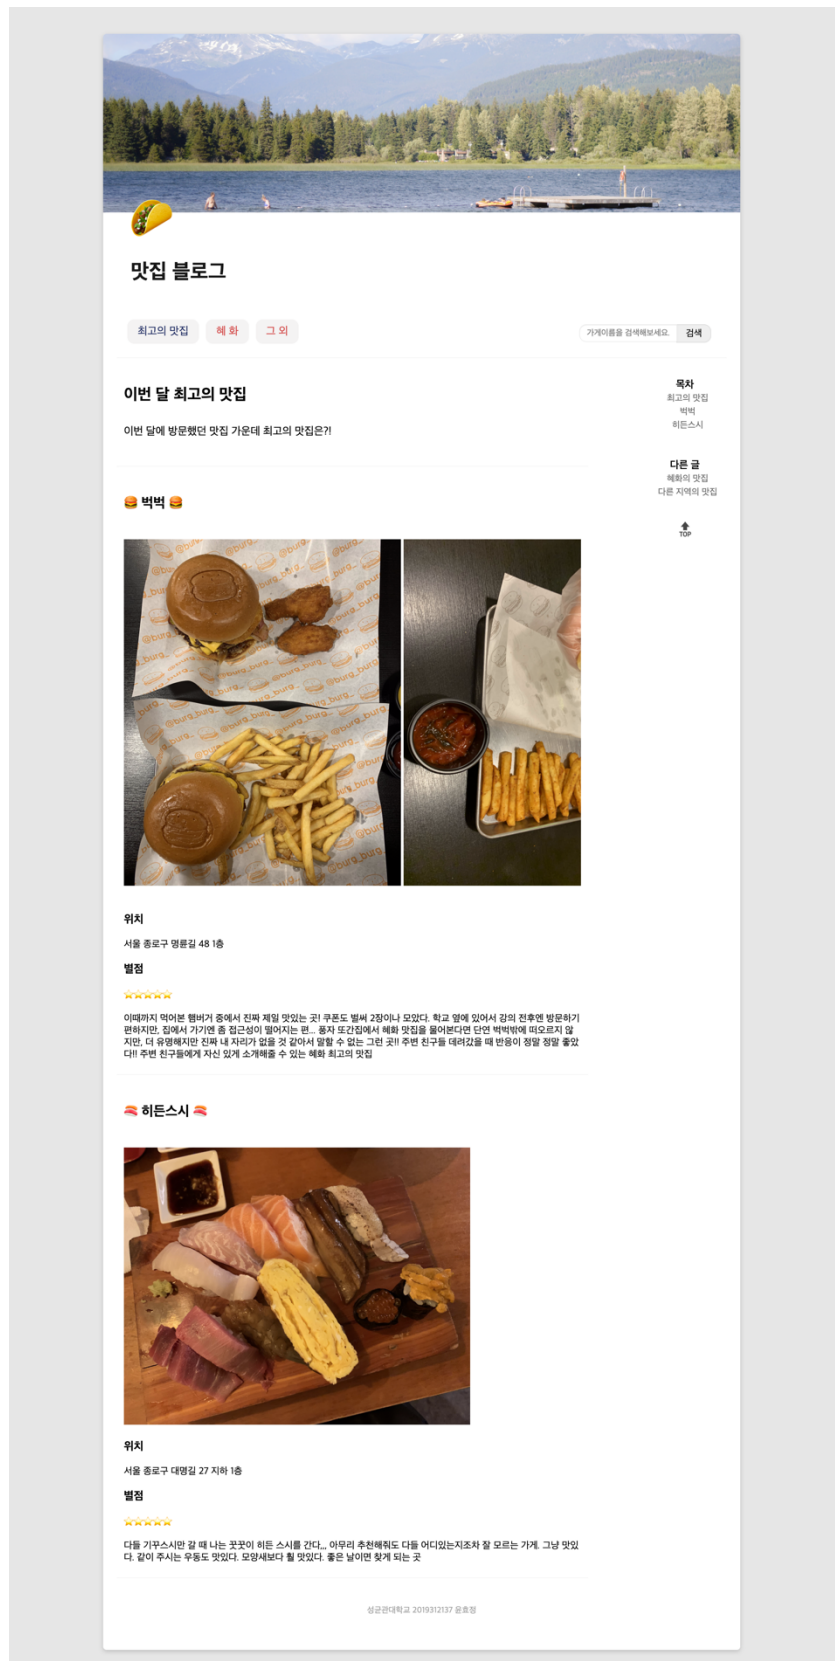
🌮

맛집 블로그

최고의 맛집 혜화 그 외

가게이름을 검색해보세요. 검색

이번 달 최고의 맛집

이번 달에 방문했던 맛집 가운데 최고의 맛집은?!

목차
최고의 맛집
벅벅
히든스시

다른 글
혜화의 맛집
다른 지역의 맛집

TOP

🍔 벅벅 🍔

위치

서울 종로구 명륜길 48 1층

별점

⭐⭐⭐⭐⭐

이때까지 먹어본 햄버거 중에서 진짜 제일 맛있는 곳! 쿠폰도 벌써 2장이나 모았다. 학교 옆에 있어서 강의 전후엔 방문하기 편하지만, 집에서 가기엔 좀 접근성이 떨어지는 편... 동자 또간집에서 혜화 맛집을 물어본다면 단연 벅벅밖에 떠오르지 않지만, 더 유명해지면 진짜 내 자리가 없을 것 같아서 말할 수 없는 그런 곳!! 주변 친구들 데려갔을 때 반응이 정말 정말 좋았다!! 주변 친구들에게 자신 있게 소개해줄 수 있는 혜화 최고의 맛집

🍣 히든스시 🍣

위치

서울 종로구 대명길 27 지하 1층

별점

⭐⭐⭐⭐⭐

다들 기무스시만 갈 때 나는 꿋꿋이 히든 스시를 간다,,, 아무리 추천해줘도 다들 어디있는지조차 잘 모르는 가게. 그냥 맛있지만. 같이 주시는 우동도 맛있다. 모양새보다 훨 맛있다. 좋은 날이면 찾게 되는 곳

성균관대학교 2019312137 윤효정